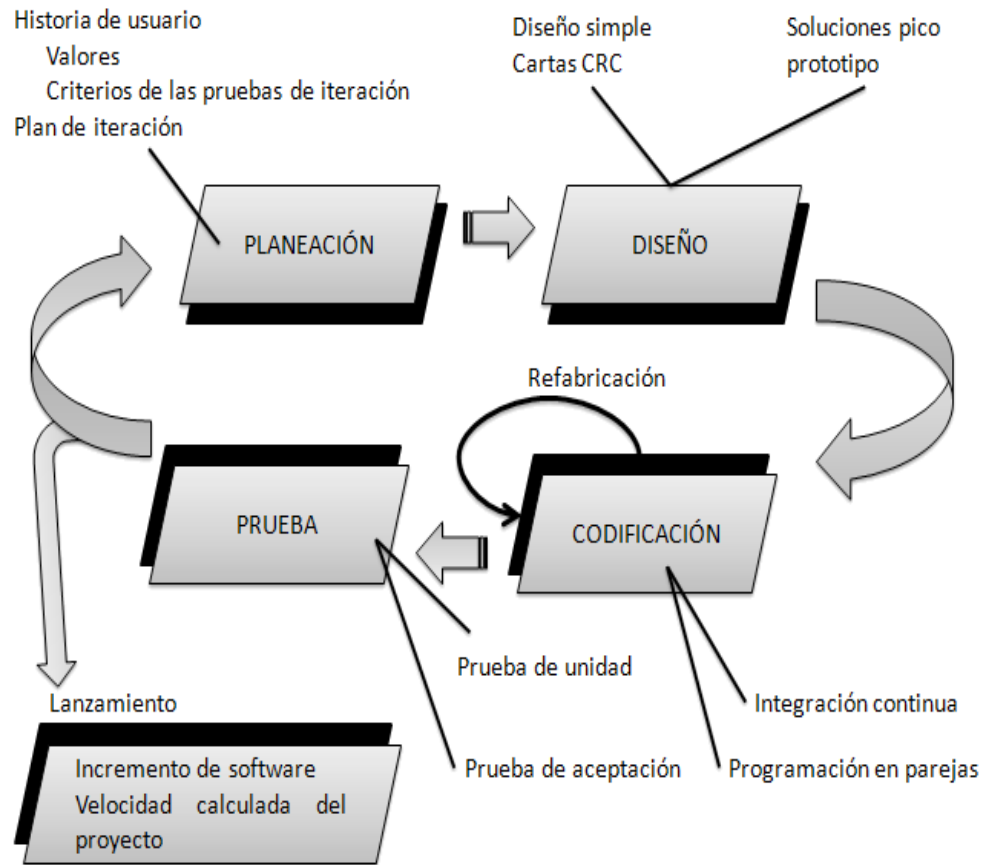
Historia de usuario
Valores
Criterios de las pruebas de iteración
Plan de iteración

Diseño simple
Cartas CRC

Soluciones pico
prototipo

PLANEACIÓN

DISEÑO

Refabricación

PRUEBA

CODIFICACIÓN

Prueba de unidad

Lanzamiento

Integración continua

Incremento de software
Velocidad calculada del proyecto

Prueba de aceptación

Programación en parejas